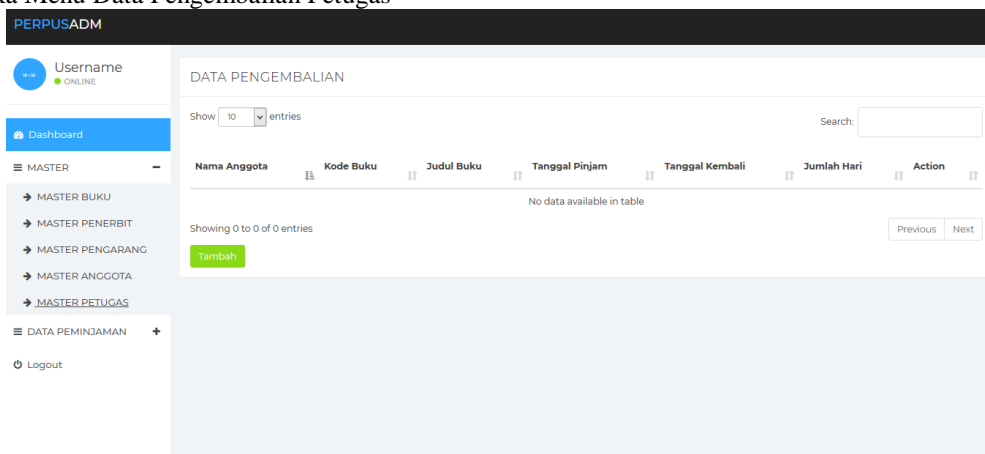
a Menu Data Pengembalian Petugas

PERPUSADM

Username
ONLINE

Dashboard

MASTER –

MASTER BUKU

MASTER PENERBIT

MASTER PENGARANG

MASTER ANGGOTA

MASTER PETUGAS

DATA PEMINJAMAN +

Logout

DATA PENGEMBALIAN

Show 10 entries

Search:

| Nama Anggota | Kode Buku | Judul Buku | Tanggal Pinjam | Tanggal Kembali | Jumlah Hari | Action |
|---|---|---|---|---|---|---|
| No data available in table | | | | | | |

Showing 0 to 0 of 0 entries

Previous Next

Tambah